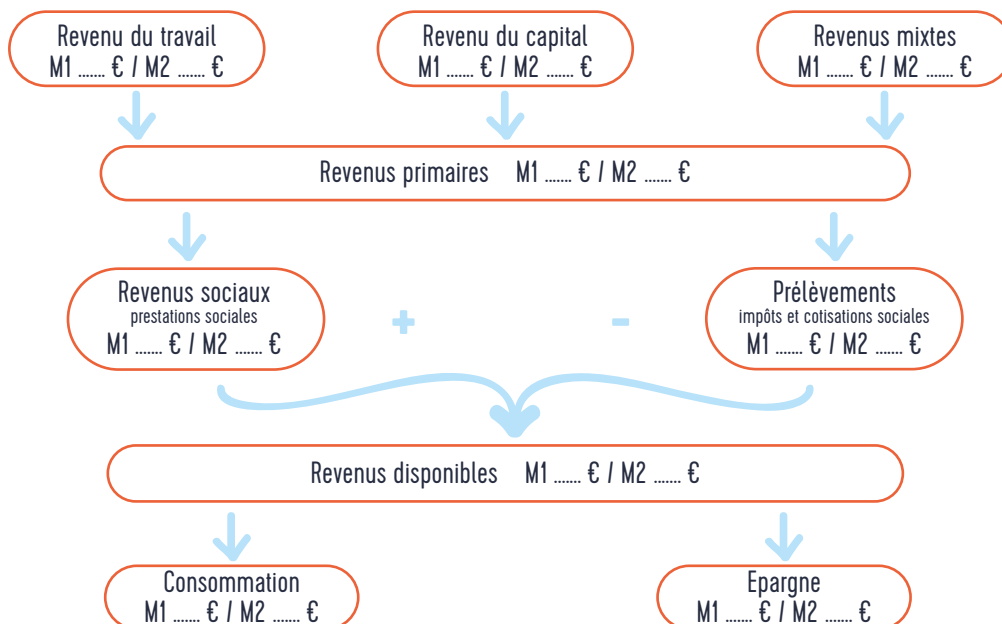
Revenu du travail
M1 ....... € / M2 ....... €

Revenu du capital
M1 ....... € / M2 ....... €

Revenus mixtes
M1 ....... € / M2 ....... €

Revenus primaires M1 ....... € / M2 ....... €

Revenus sociaux
prestations sociales
M1 ....... € / M2 ....... €

+

-

Prélèvements
impôts et cotisations sociales
M1 ....... € / M2 ....... €

Revenus disponibles M1 ....... € / M2 ....... €

Consommation
M1 ....... € / M2 ....... €

Epargne
M1 ....... € / M2 ....... €